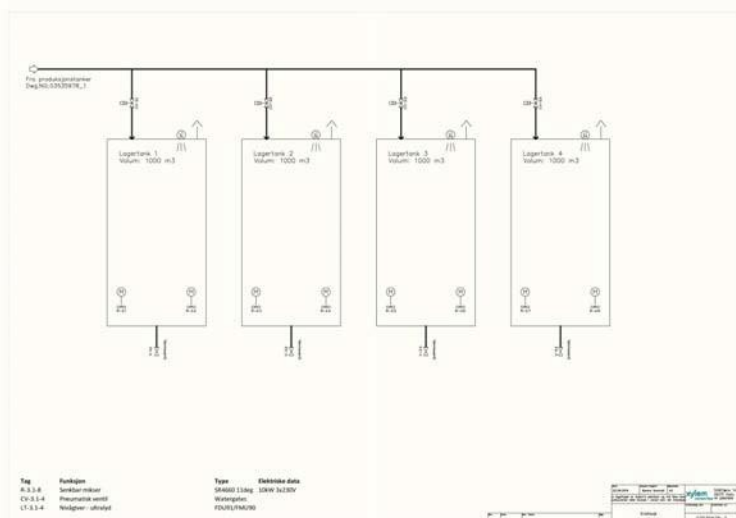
Fra produksjonstanker
Dwg.NO.:53535978_1

Lagertank 1
Volum: 1000 m3

Lagertank 2
Volum: 1000 m3

Lagertank 3
Volum: 1000 m3

Lagertank 4
Volum: 1000 m3

| Tag | Funksjon | Type | Elektriske data |
|---|---|---|---|
| R-3.1-8 | Senkbar mikser | SR4660 11deg | 10kW 3x230V |
| CV-3.1-4 | Pneumatisk ventil | Watergates | |
| LT-3.1-4 | Nivågiver - ultralyd | FDU91/FMU90 | |

xylem